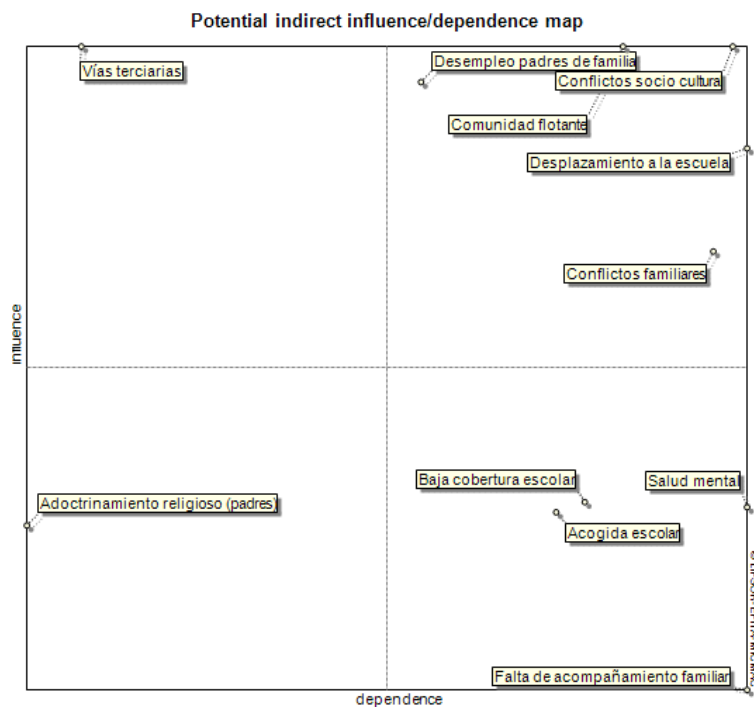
Potential indirect influence/dependence map

Vías terciarias

Desempleo padres de familia

Conflictos socio cultura

Comunidad flotante

Desplazamiento a la escuela

Conflictos familiares

Influence

Adoctrinamiento religioso (padres)

Baja cobertura escolar

Salud mental

Acogida escolar

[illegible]

Falta de acompañamiento familiar

dependence